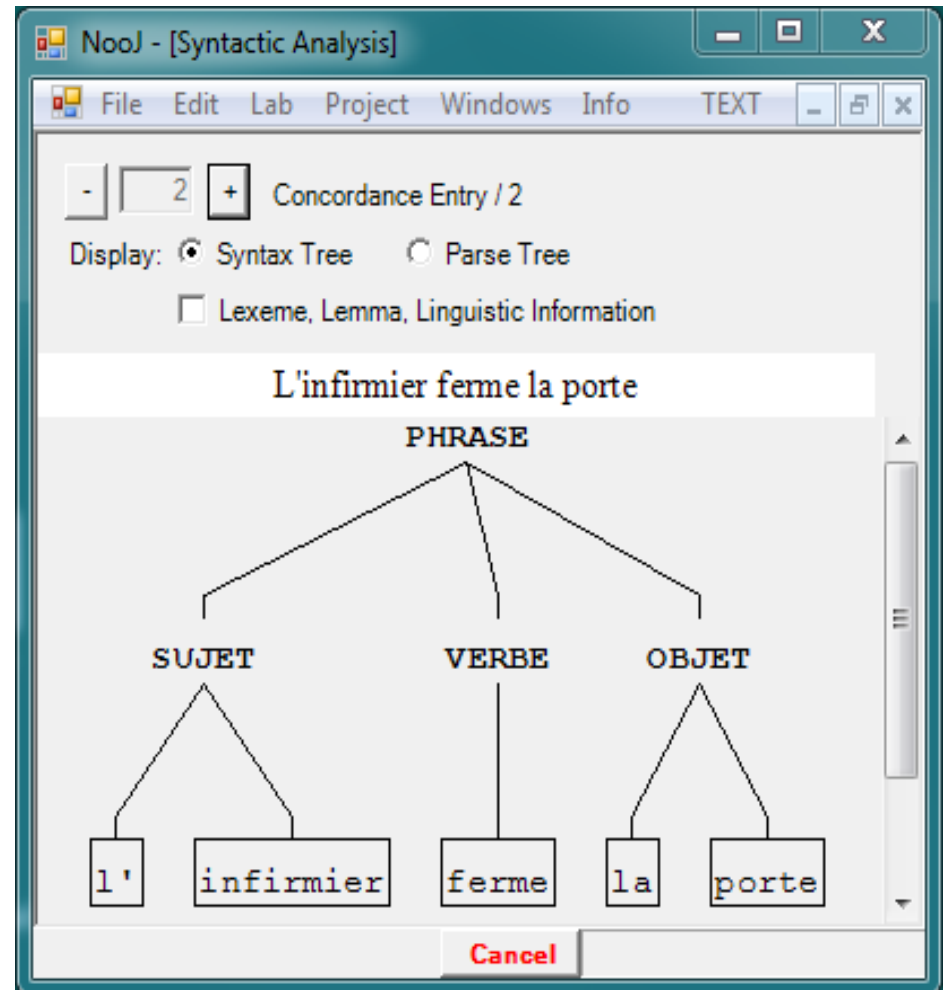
NooJ - [Syntactic Analysis]

File Edit Lab Project Windows Info TEXT

- 2 + Concordance Entry / 2

Display: Syntax Tree Parse Tree

Lexeme, Lemma, Linguistic Information

L'infirmier ferme la porte

PHRASE

SUJET VERBE OBJET

l' infirmier ferme la porte

Cancel